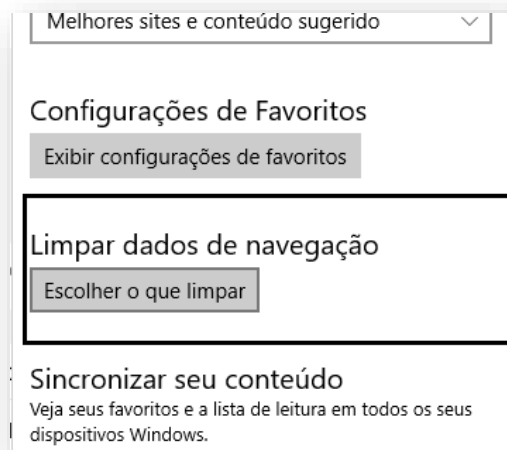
Melhores sites e conteúdo sugerido

Configurações de Favoritos

Exibir configurações de favoritos

Limpar dados de navegação

Escolher o que limpar

Sincronizar seu conteúdo

Veja seus favoritos e a lista de leitura em todos os seus dispositivos Windows.